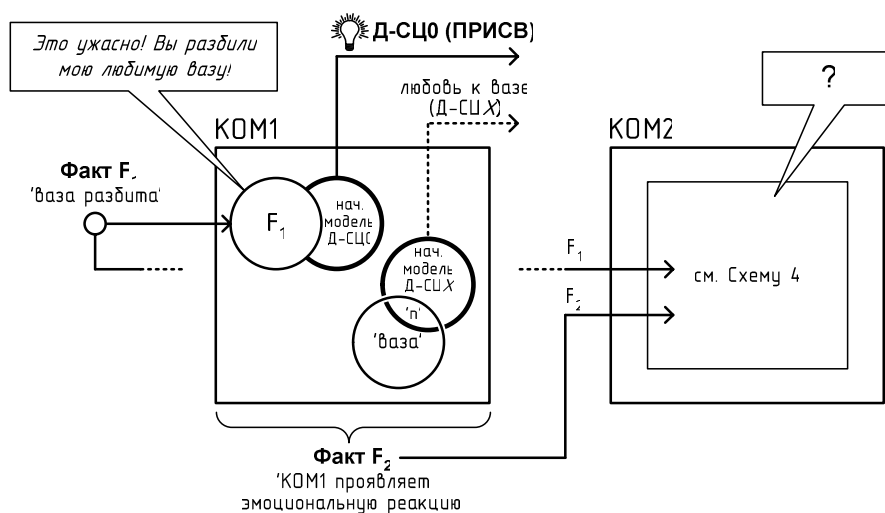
Это ужасно! Вы разбили мою любимую вазу!

Д-СЦ0 (ПРИСВ)

любовь к вазе (Д-СЦ $X$)

?

КОМ1

КОМ2

Факт F,
'ваза разбита'

$F_1$

нач. модель Д-СЦ0

нач. модель Д-СЦ $X$

'п'

'ваза'

$F_1$

$F_2$

см. Схему 4

Факт $F_2$
'КОМ1 проявляет эмоциональную реакцию